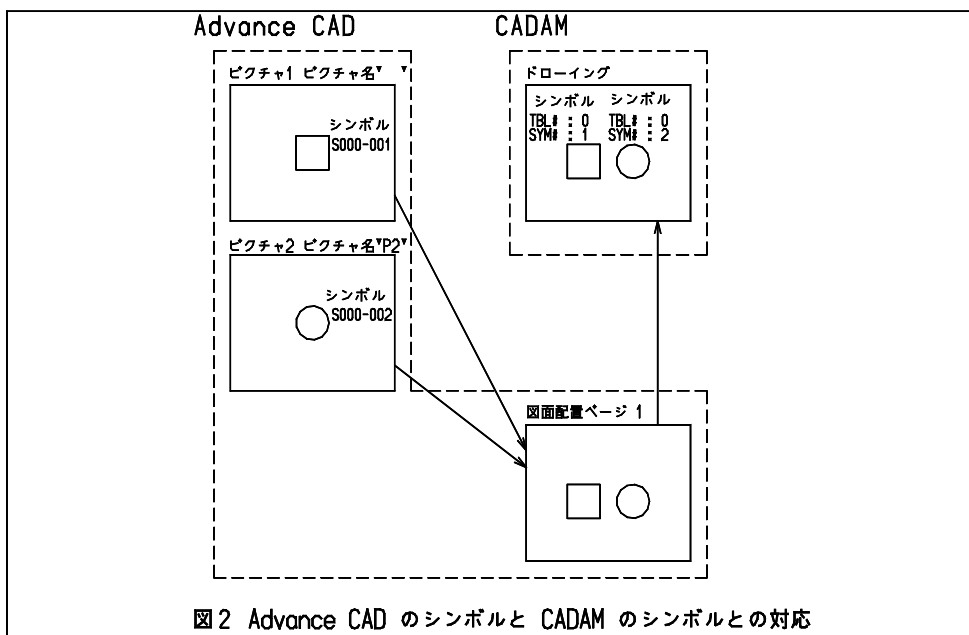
Advance CAD

CADAM

ピクチャ1 ピクチャ名" "

シンボル
S000-001

ピクチャ2 ピクチャ名"P2"

シンボル
S000-002

ドローイング

シンボル
TBL# : 0
SYM# : 1

シンボル
TBL# : 0
SYM# : 2

図面配置ページ 1

図2 Advance CAD のシンボルと CADAM のシンボルとの対応